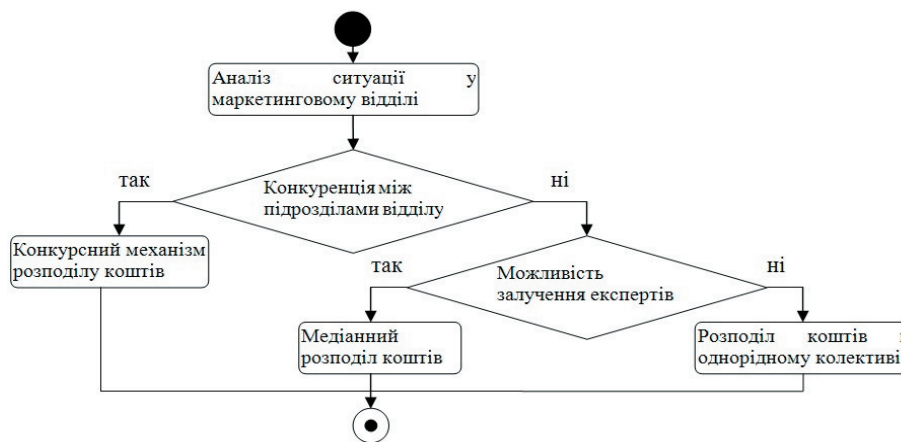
Аналіз ситуації у маркетинговому відділі

так

Конкуренція між підрозділами відділу

ні

Конкурсний механізм розподілу коштів

так

Можливість залучення експертів

ні

Медіанний розподіл коштів

Розподіл коштів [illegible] однорідному колективі